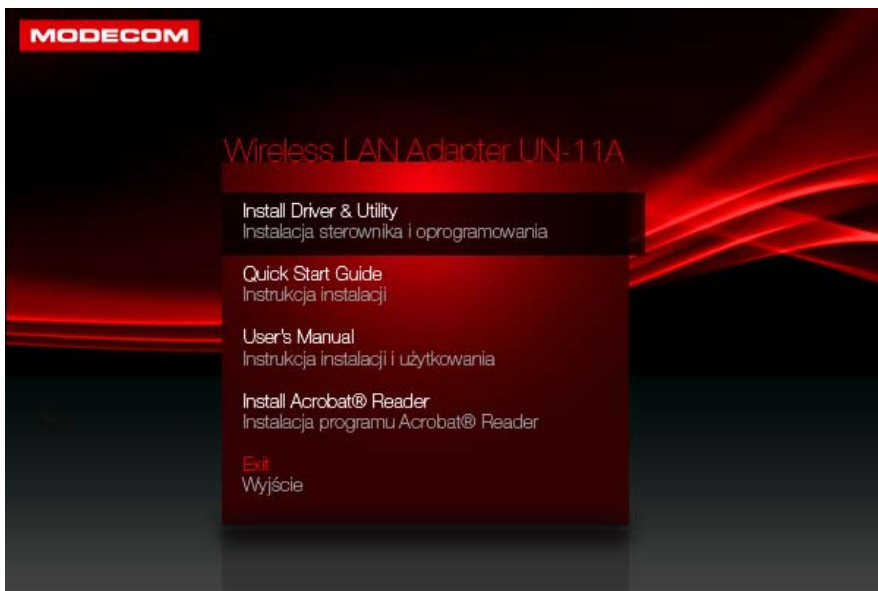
MODECOM

Wireless LAN Adapter UN-11A

Install Driver & Utility
Instalacja sterownika i oprogramowania

Quick Start Guide
Instrukcja instalacji

User's Manual
Instrukcja instalacji i użytkowania

Install Acrobat® Reader
Instalacja programu Acrobat® Reader

Exit
Wyjście